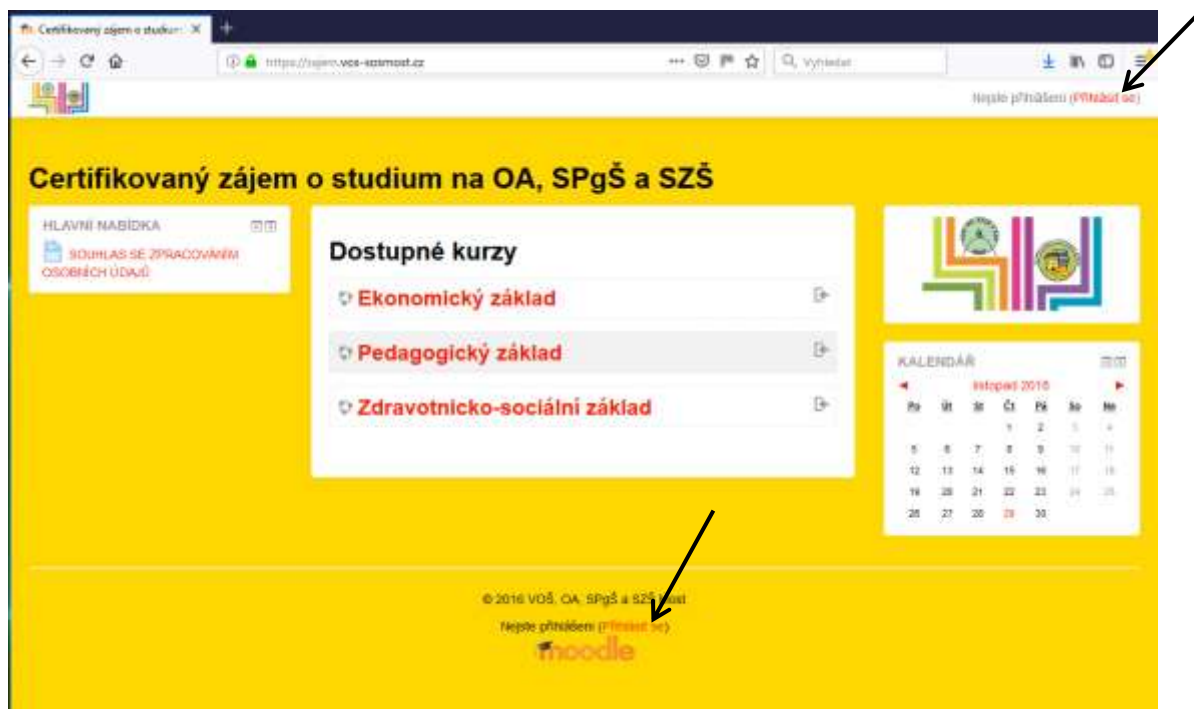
Certifikovaný zájem o studiu ×

https://zajem.vos-sosmost.cz

Vyhledat

Nejste přihlášeni (Přihlásit se)

Certifikovaný zájem o studium na OA, SPgŠ a SZŠ

HLAVNÍ NABÍDKA

SOUHLAS SE ZPRACOVÁNÍM OSOBNÍCH ÚDAJŮ

Dostupné kurzy

Ekonomický základ

Pedagogický základ

Zdravotnicko-sociální základ

KALENDÁŘ

listopad 2018

| Po | Út | St | Čt | Pá | So | Ne |
|---|---|---|---|---|---|---|
| | | | 1 | 2 | 3 | 4 |
| 5 | 6 | 7 | 8 | 9 | 10 | 11 |
| 12 | 13 | 14 | 15 | 16 | 17 | 18 |
| 19 | 20 | 21 | 22 | 23 | 24 | 25 |
| 26 | 27 | 28 | 29 | 30 | | |

© 2016 VOŠ, OA, SPgŠ a SZŠ Most

Nejste přihlášeni (Přihlásit se)

moodle